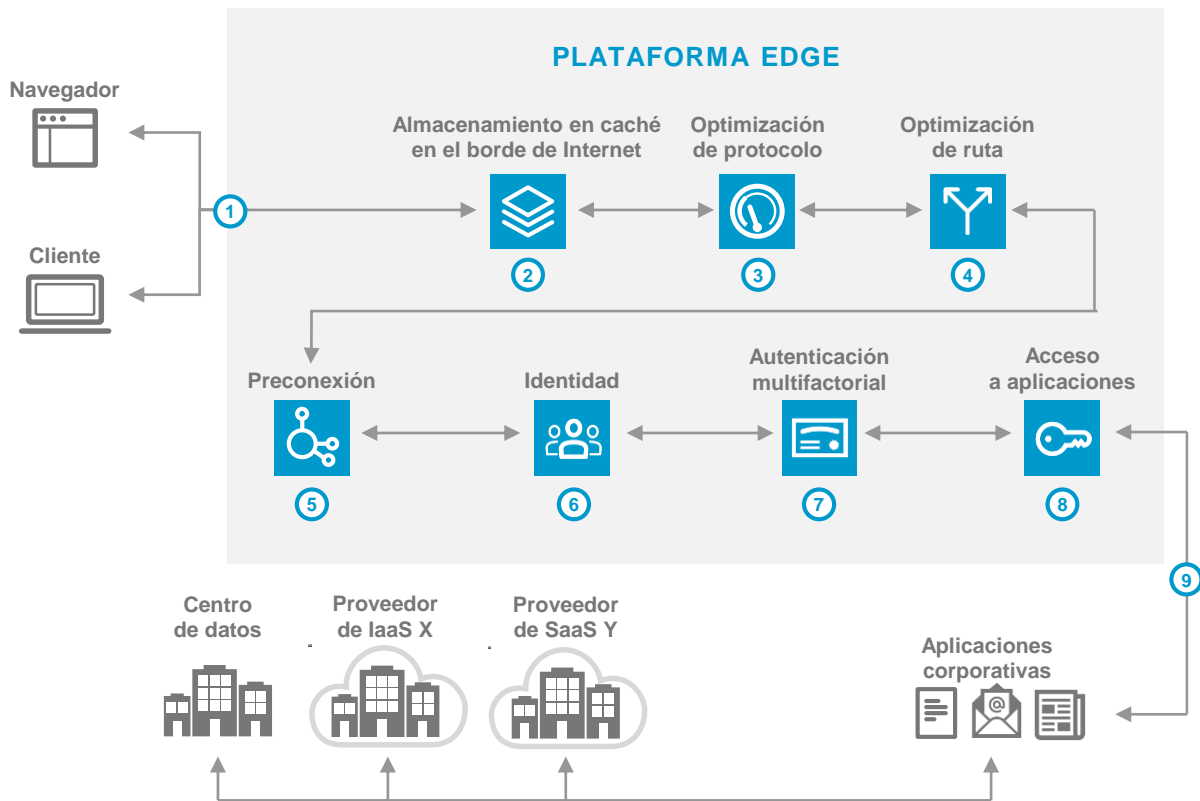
PLATAFORMA EDGE

Navegador

Cliente

1

Almacenamiento en caché en el borde de Internet

2

Optimización de protocolo

3

Optimización de ruta

4

Preconexión

5

Identidad

6

Autenticación multifactorial

7

Acceso a aplicaciones

8

9

Centro de datos

Proveedor de IaaS X

Proveedor de SaaS Y

Aplicaciones corporativas